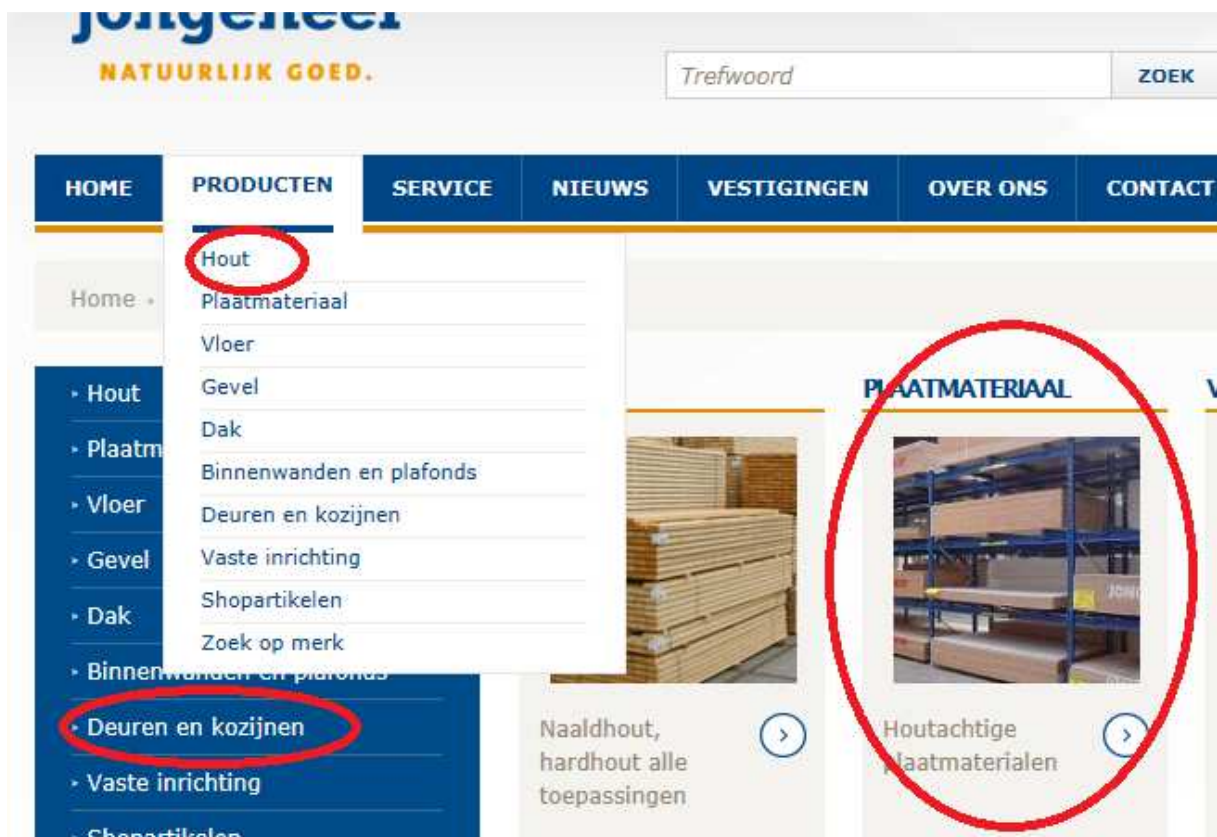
Jongeneel
NATUURLIJK GOED.

Trefwoord
ZOEK

HOME
PRODUCTEN
SERVICE
NIEUWS
VESTIGINGEN
OVER ONS
CONTACT

Hout
Plaatmateriaal
Vloer
Gevel
Dak
Binnenwanden en plafonds
Deuren en kozijnen
Vaste inrichting
Shopartikelen
Zoek op merk

Home ›

› Hout
› Plaatm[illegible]
› Vloer
› Gevel
› Dak
› Binnenwanden en plafonds
› Deuren en kozijnen
› Vaste inrichting
› Shopartikelen

PLAATMATERIAAL
V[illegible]

Naaldhout, hardhout alle toepassingen

Houtachtige plaatmaterialen